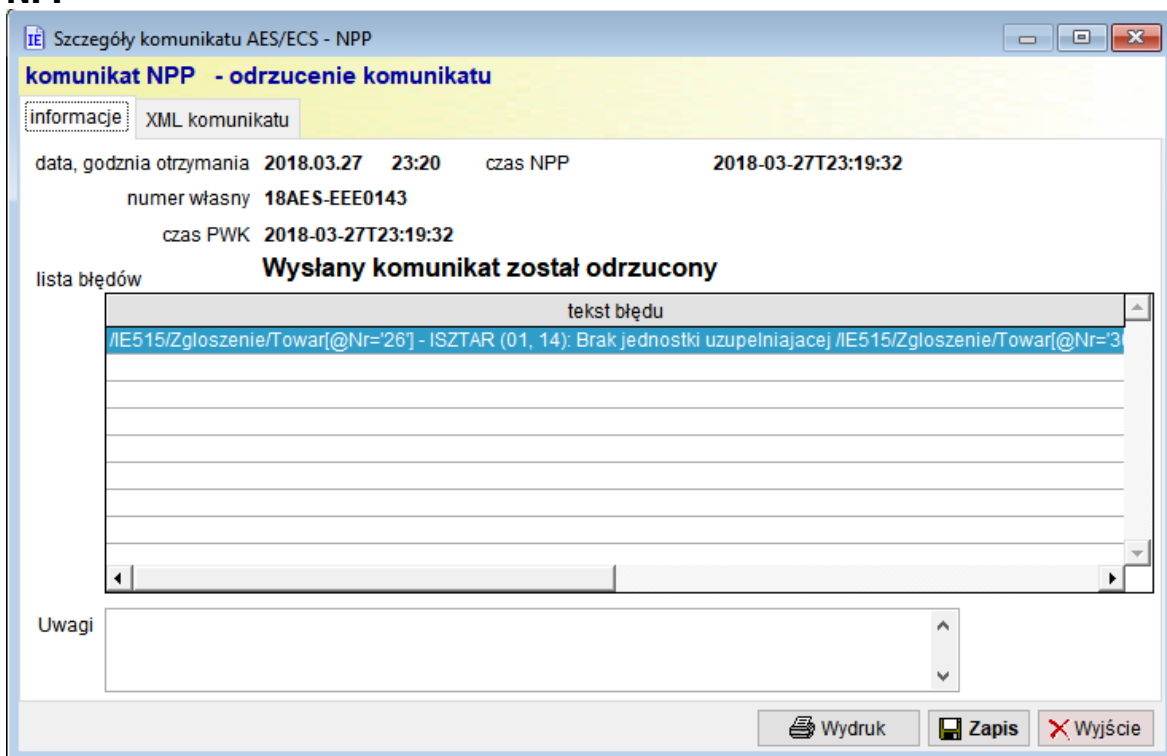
IE Szczegóły komunikatu AES/ECS - NPP

komunikat NPP - odrzucenie komunikatu

informacje | XML komunikatu

data, godzina otrzymania 2018.03.27 23:20 czas NPP 2018-03-27T23:19:32

numer własny 18AES-EEE0143

czas PWK 2018-03-27T23:19:32

lista błędów

Wysłany komunikat został odrzucony

| tekst błędu |
|---|
| /IE515/Zgloszenie/Towar[@Nr='26'] - ISZTAR (01, 14): Brak jednostki uzupelniajacej /IE515/Zgloszenie/Towar[@Nr='3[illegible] |

Uwagi

Wydruk Zapis Wyjście